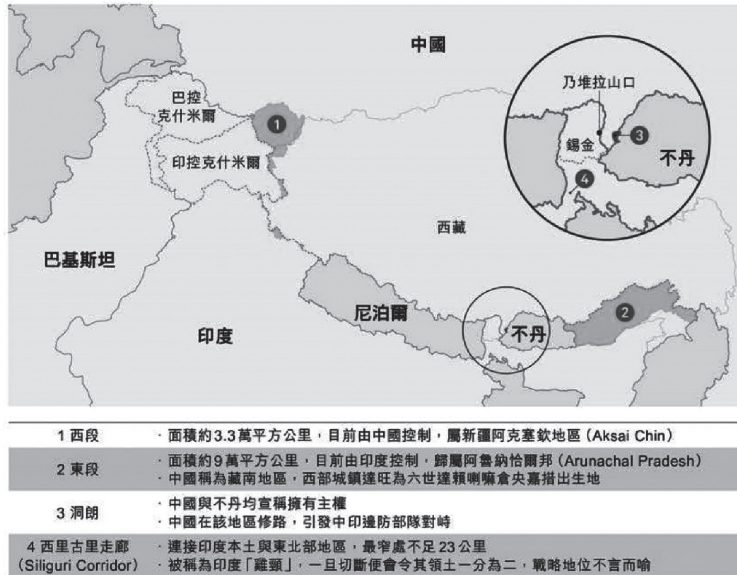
中國

巴控克什米爾

印控克什米爾

1

乃堆拉山口

錫金

3

4

不丹

西藏

巴基斯坦

尼泊爾

2

印度

不丹

| 1 西段 | · 面積約3.3萬平方公里，目前由中國控制，屬新疆阿克塞欽地區 (Aksai Chin) |
|---|---|
| 2 東段 | · 面積約9萬平方公里，目前由印度控制，歸屬阿魯納恰爾邦 (Arunachal Pradesh) · 中國稱為藏南地區，西部城鎮達旺為六世達賴喇嘛倉央嘉措出生地 |
| 3 洞朗 | · 中國與不丹均宣稱擁有主權 · 中國在該地區修路，引發中印邊防部隊對峙 |
| 4 西里古里走廊 (Siliguri Corridor) | · 連接印度本土與東北部地區，最窄處不足23公里 · 被稱為印度「雞頸」，一旦切斷便會令其領土一分為二，戰略地位不言而喻 |